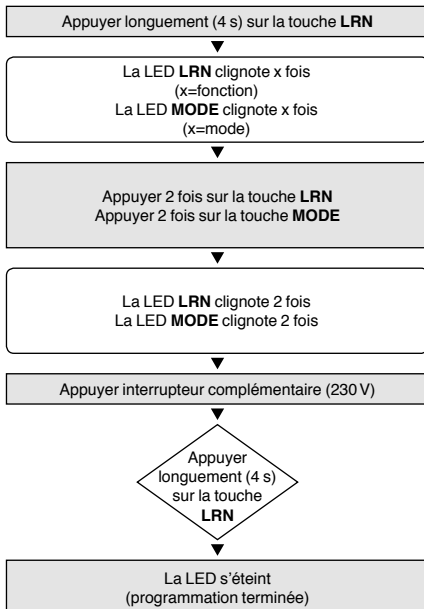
Appuyer longuement (4 s) sur la touche **LRN**

La LED **LRN** clignote x fois
(x=fonction)
La LED **MODE** clignote x fois
(x=mode)

Appuyer 2 fois sur la touche **LRN**
Appuyer 2 fois sur la touche **MODE**

La LED **LRN** clignote 2 fois
La LED **MODE** clignote 2 fois

Appuyer interrupteur complémentaire (230 V)

Appuyer longuement (4 s) sur la touche **LRN**

La LED s'éteint
(programmation terminée)